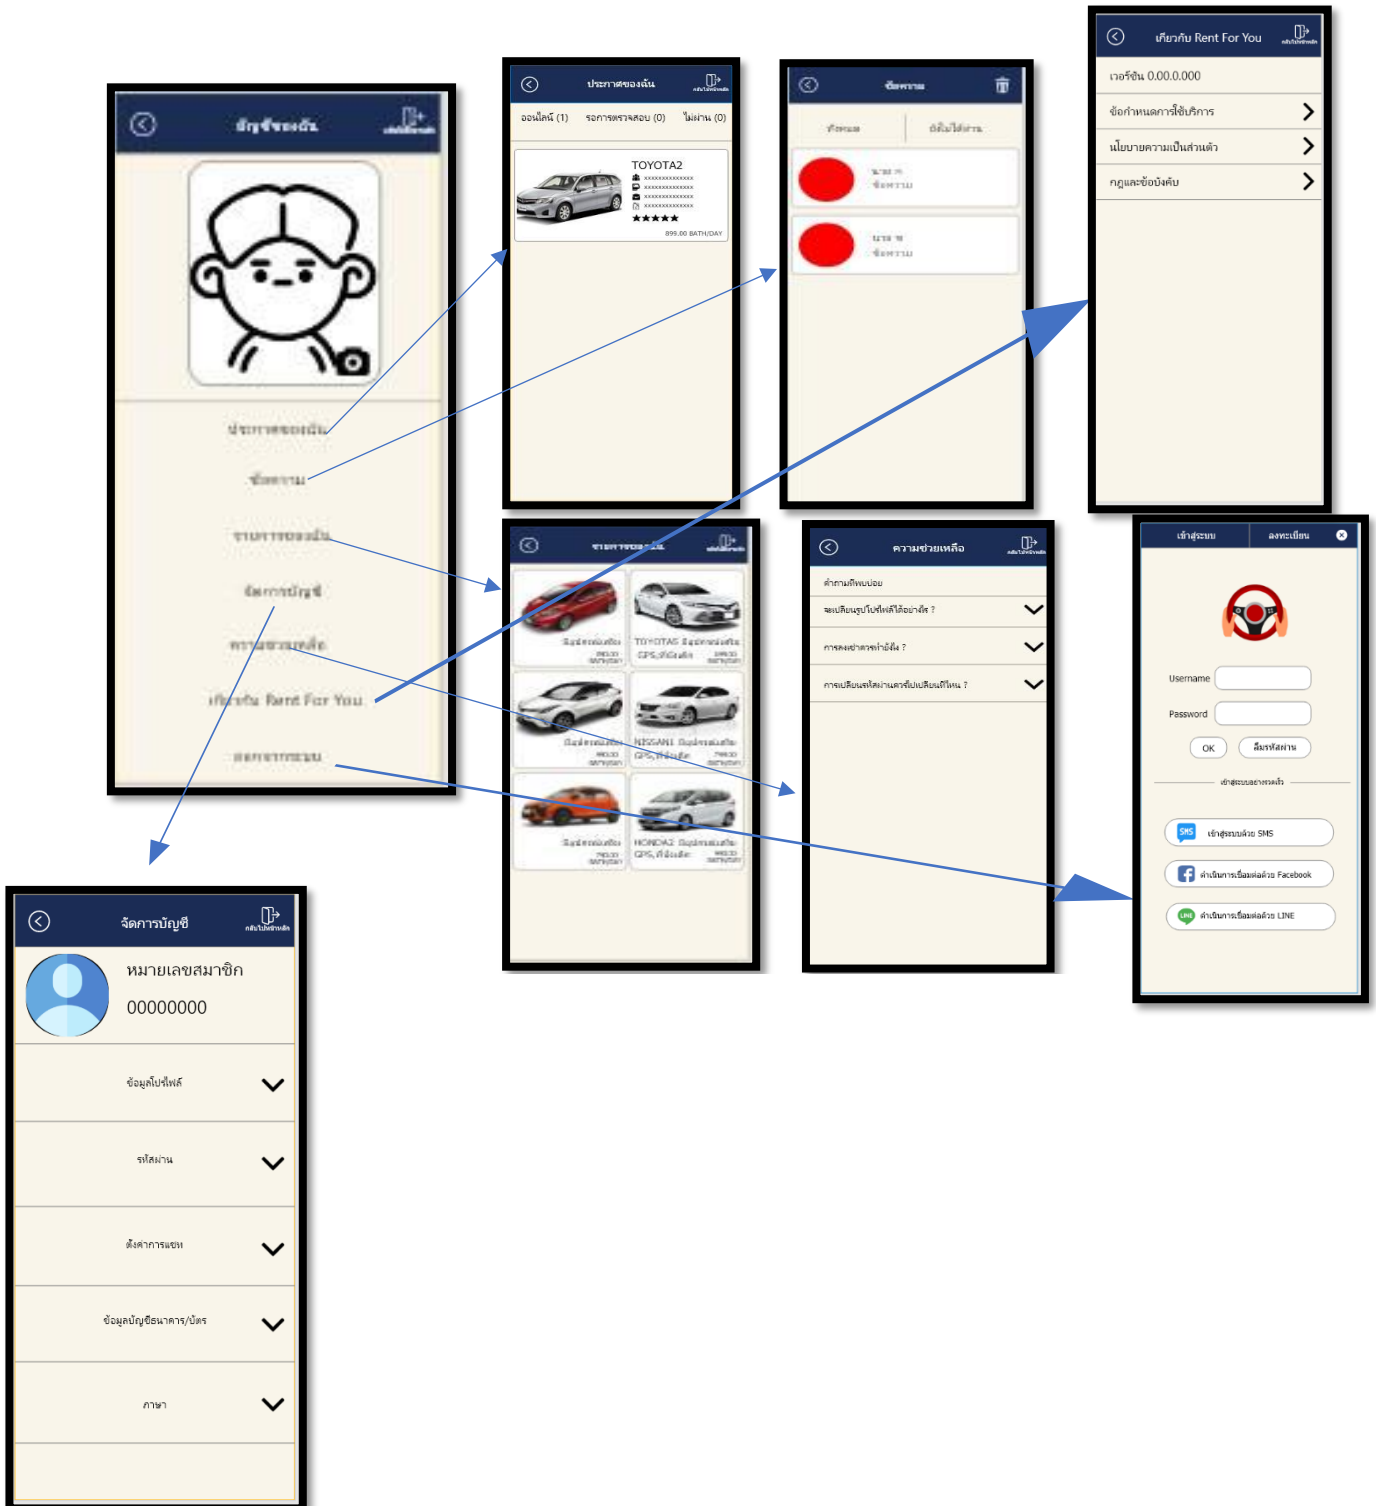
บัญชีของฉัน

ประกาศของฉัน

ข้อความ

รายการของฉัน

จัดการบัญชี

ความช่วยเหลือ

เกี่ยวกับ Rent For You

ออกจากระบบ

ประกาศของฉัน

ออนไลน์ (1) รอการตรวจสอบ (0) ไม่ผ่าน (0)

TOYOTA2

xxxxxxxxxxxxx
xxxxxxxxxxxxx
xxxxxxxxxxxxx
xxxxxxxxxxxxx

★★★★★

899.00 BATH/DAY

ข้อความ

ทั้งหมด ยังไม่ได้อ่าน

นาย ก
ข้อความ

นาย ข
ข้อความ

เกี่ยวกับ Rent For You

เวอร์ชัน 0.00.0.000

ข้อกำหนดการใช้บริการ

นโยบายความเป็นส่วนตัว

กฎและข้อบังคับ

รายการของฉัน

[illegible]

TOYOTA5 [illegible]
GPS,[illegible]

NISSAN1 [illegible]
GPS,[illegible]

HONDA2 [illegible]
GPS,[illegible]

ความช่วยเหลือ

คำถามที่พบบ่อย

จะเปลี่ยนรูปโปรไฟล์ได้อย่างไร ?

การลงประกาศทำยังไง ?

การเปลี่ยนรหัสผ่านควรเปลี่ยนที่ไหน ?

เข้าสู่ระบบ ลงทะเบียน

Username

Password

OK ลืมรหัสผ่าน

เข้าสู่ระบบอย่างรวดเร็ว

SMS เข้าสู่ระบบด้วย SMS

ดำเนินการเชื่อมต่อด้วย Facebook

LINE ดำเนินการเชื่อมต่อด้วย LINE

จัดการบัญชี

กลับไปหน้าหลัก

หมายเลขสมาชิก

00000000

ข้อมูลโปรไฟล์

รหัสผ่าน

ตั้งค่าการแชท

ข้อมูลบัญชีธนาคาร/บัตร

ภาษา